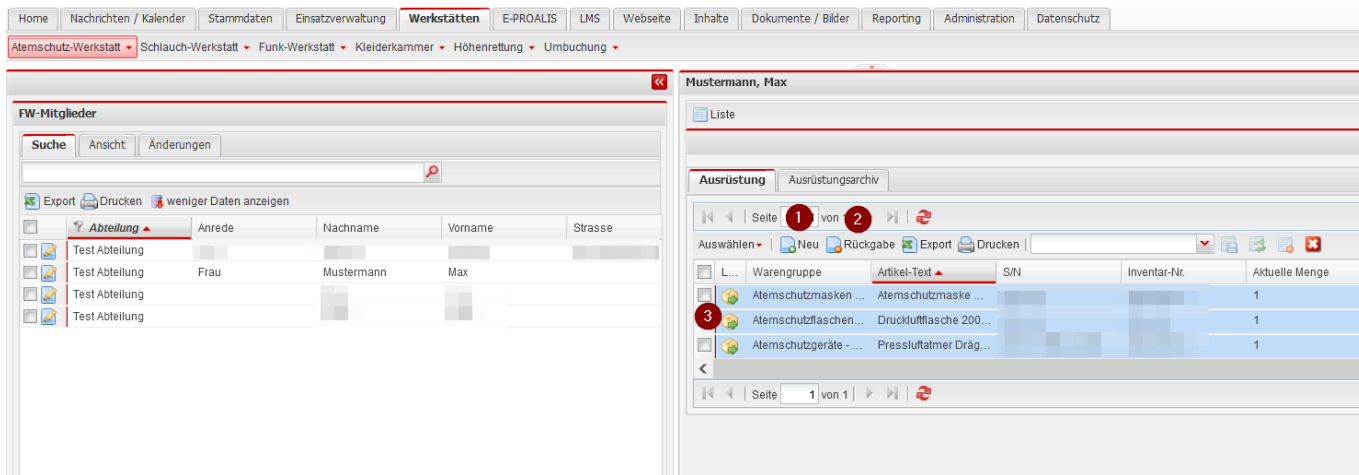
Home | Nachrichten / Kalender | Stammdaten | Einsatzverwaltung | Werkstätten | E-PROALIS | LMS | Webseite | Inhalte | Dokumente / Bilder | Reporting | Administration | Datenschutz

Atemschutz-Werkstatt | Schlauch-Werkstatt | Funk-Werkstatt | Kleiderkammer | Höhenrettung | Umbuchung

FW-Mitglieder

Suche | Ansicht | Änderungen

Export | Drucken | weniger Daten anzeigen

| Abteilung | Anrede | Nachname | Vorname | Strasse |
|---|---|---|---|---|
| Test Abteilung | | | | |
| Test Abteilung | Frau | Mustermann | Max | |
| Test Abteilung | | | | |
| Test Abteilung | | | | |

Mustermann, Max

Liste

Ausrüstung | Ausrüstungsarchiv

Seite 1 von 1 2

Auswählen | Neu | Rückgabe | Export | Drucken

| L... | Warengruppe | Artikel-Text | S/N | Inventar-Nr. | Aktuelle Menge |
|---|---|---|---|---|---|
| | Atemschutzmasken ... | Atemschutzmaske ... | | | 1 |
| 3 | Atemschutzflaschen... | Druckluftflasche 200... | | | 1 |
| | Atemschutzgeräte - ... | Pressluftatmer Dräg... | | | 1 |

Seite 1 von 1